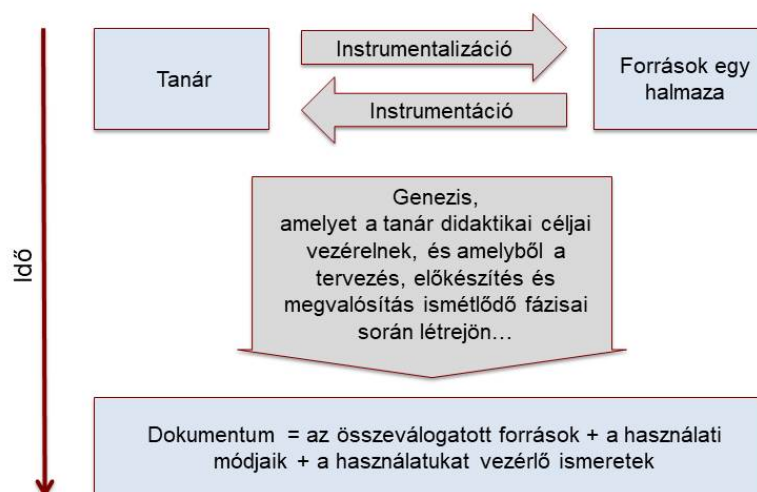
Idő

Tanár

Instrumentalizáció

Instrumentáció

Források egy halmaza

Genezis, amelyet a tanár didaktikai céljai vezérelnek, és amelyből a tervezés, előkészítés és megvalósítás ismétlődő fázisai során létrejön…

Dokumentum = az összeválogatott források + a használati módjaik + a használatukat vezérlő ismeretek